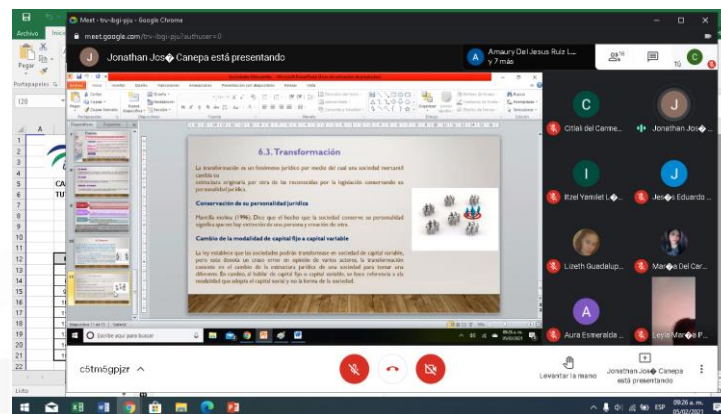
Archivo
Meet - trv-ibgi-pju - Google Chrome
meet.google.com/trv-ibgi-pju?authuser=0
Jonathan Jos� Canepa está presentando
Amaury Del Jesus Ruiz L... y 7 más
Pegar
Portapapeles
6.3. Transformación
La transformación es un fenómeno jurídico por medio del cual una sociedad mercantil cambia su estructura originaria por otra de las reconocidas por la legislación conservando su personalidad jurídica.
Conservación de su personalidad jurídica
Mantilla molina (1996). Dice que el hecho que la sociedad conserve su personalidad significa que no hay extinción de una persona y creación de otra.
Cambio de la modalidad de capital fijo a capital variable
La ley establece que las sociedades podrán transformarse en sociedad de capital variable, pero esta derivará un simple cambio en agregado de varios actores; la transformación consiste en el cambio de la estructura jurídica de una sociedad para tomar una diferente. En cambio, al hablar de capital fijo o capital variable, se hace referencia a la modalidad que adopta el capital social y no a la forma de la sociedad.
Escribe aquí para buscar
C
Citlali del Carme...
J
Jonathan Jos�...
I
Itzel Yamilet L�...
J
Jes�s Eduardo...
Lizeth Guadalup...
Mar�a Del Car...
A
Aura Esmeralda...
Leyla Mar�a P...
c5tm6gpjzr
Levantar la mano
Jonathan Jos� Canepa está presentando
Listo
ESP
09:26 a. m.
05/02/2021